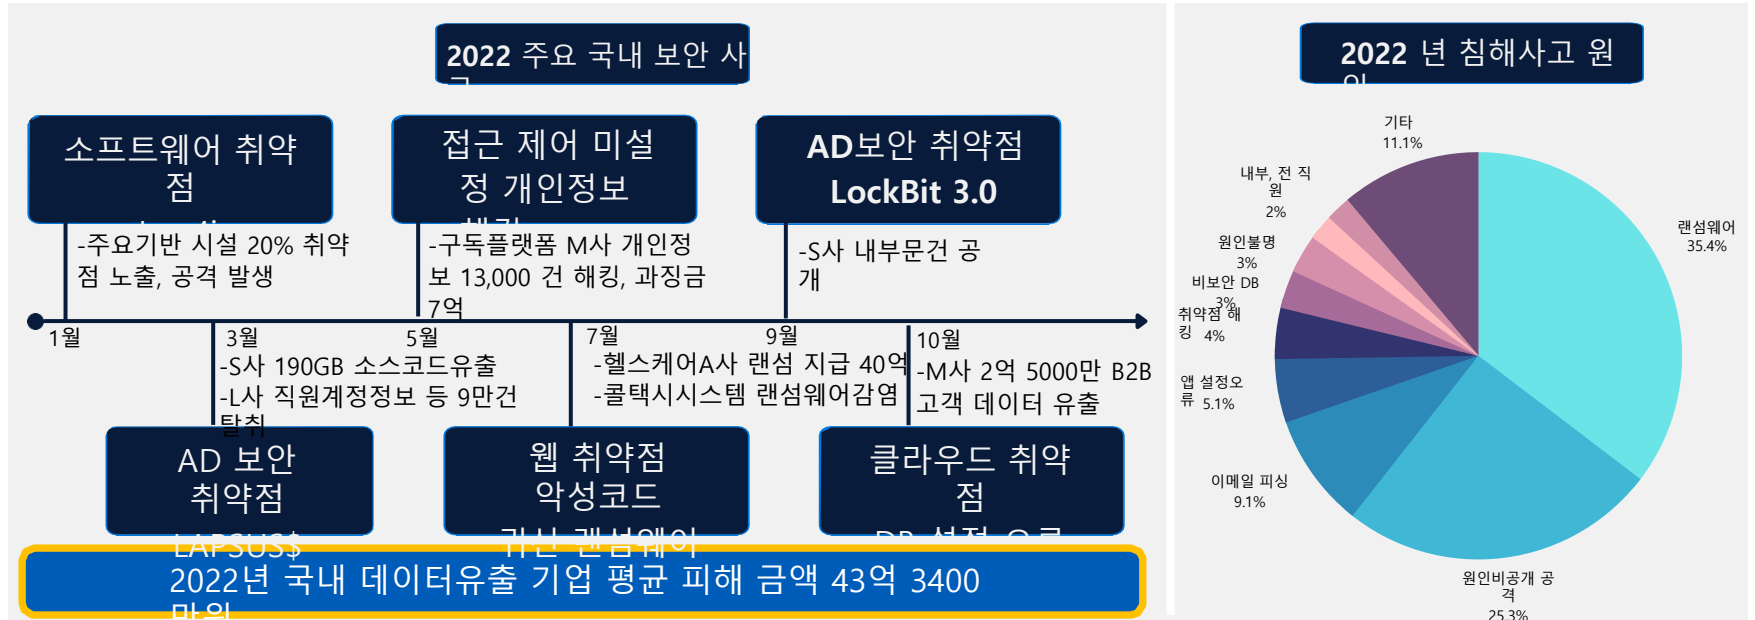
2022 주요 국내 보안 사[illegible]

소프트웨어 취약점 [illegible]

접근 제어 미설정 개인정보 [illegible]

AD보안 취약점 LockBit 3.0

-주요기반 시설 20% 취약점 노출, 공격 발생

-구독플랫폼 M사 개인정보 13,000 건 해킹, 과징금 7억

-S사 내부문건 공개

1월

3월

5월

7월

9월

10월

-S사 190GB 소스코드유출
-L사 직원계정정보 등 9만건 탈취

-헬스케어A사 랜섬 지급 40억
-콜택시시스템 랜섬웨어감염

-M사 2억 5000만 B2B 고객 데이터 유출

AD 보안 취약점 LAPSUS$

웹 취약점 악성코드 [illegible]

클라우드 취약점 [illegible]

2022년 국내 데이터유출 기업 평균 피해 금액 43억 3400만원

2022 년 침해사고 원인

기타 11.1%

내부, 전 직원 2%

원인불명 3%

비보안 DB 3%

취약점 해킹 4%

앱 설정오류 5.1%

이메일 피싱 9.1%

원인비공개 공격 25.3%

랜섬웨어 35.4%